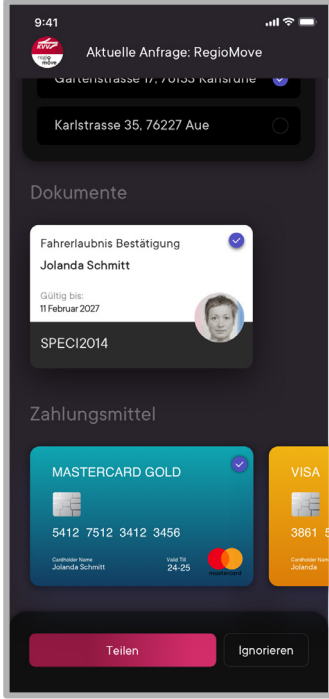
9:41

KVV regio move

Aktuelle Anfrage: RegioMove

Gartenstrasse 17, 76133 Karlsruhe

Karlstrasse 35, 76227 Aue

Dokumente

Fahrerlaubnis Bestätigung

Jolanda Schmitt

Gültig bis:
11 Februar 2027

SPECI2014

Zahlungsmittel

MASTERCARD GOLD

5412 7512 3412 3456

Cardholder Name
Jolanda Schmitt

Valid Till
24-25

mastercard

VISA

3861 5

Cardholder Name
Jolanda

Teilen

Ignorieren